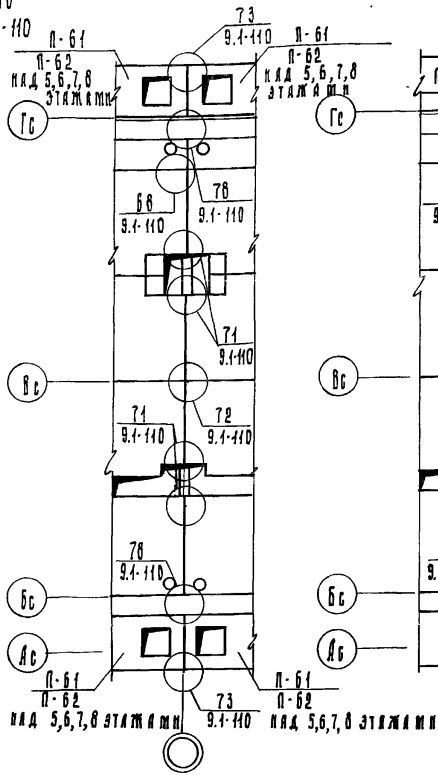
-110
П-61
П-62
НАД 5,6,7,8 ЭТАЖАМИ
73
9.1-110
П-61
П-62
НАД 5,6,7,8 ЭТАЖАМИ
Гс
Гс
68
9.1-110
76
9.1-110
9
71
9.1-110
Вс
Вс
71
9.1-110
72
9.1-110
78
9.1-110
9.
Бс
Бс
Ас
Аб
П-61
П-62
НАД 5,6,7,8 ЭТАЖАМИ
73
9.1-110
П-61
П-62
НАД 5,6,7,8 ЭТАЖАМИ